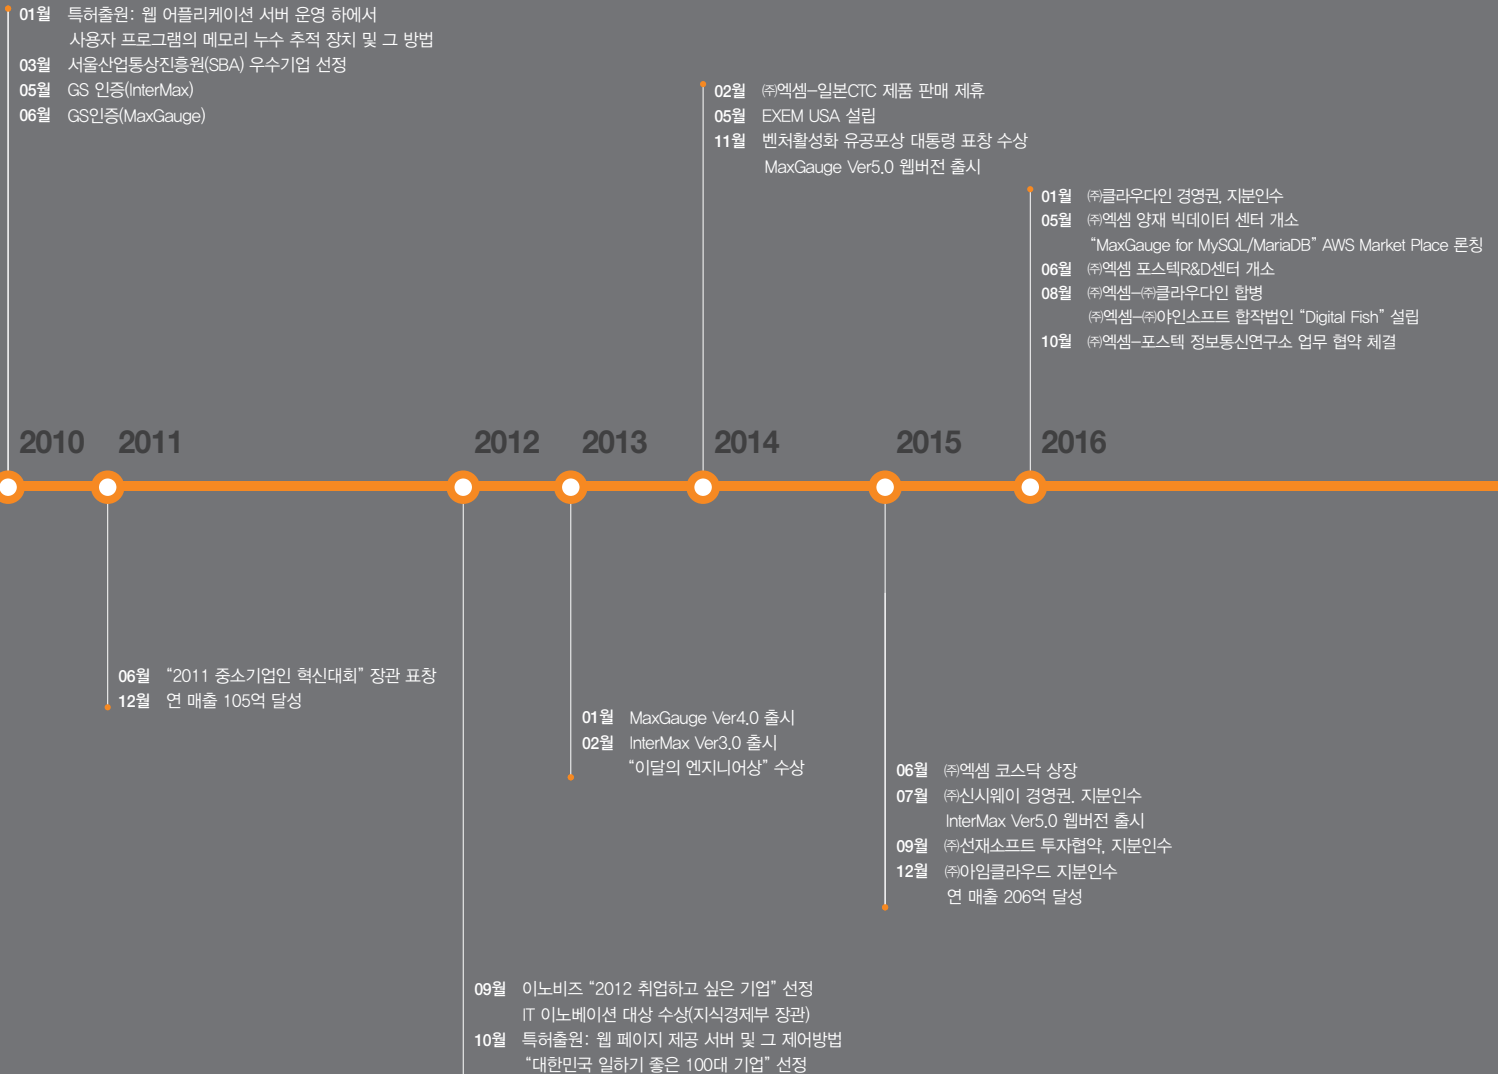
01월 특허출원: 웹 어플리케이션 서버 운영 하에서 사용자 프로그램의 메모리 누수 추적 장치 및 그 방법
03월 서울산업통상진흥원(SBA) 우수기업 선정
05월 GS 인증(InterMax)
06월 GS인증(MaxGauge)

02월 ㈜엑셈-일본CTC 제품 판매 제휴
05월 EXEM USA 설립
11월 벤처활성화 유공포상 대통령 표창 수상
MaxGauge Ver5.0 웹버전 출시

01월 ㈜클라우다인 경영권, 지분인수
05월 ㈜엑셈 양재 빅데이터 센터 개소
"MaxGauge for MySQL/MariaDB" AWS Market Place 론칭
06월 ㈜엑셈 포스텍R&D센터 개소
08월 ㈜엑셈-㈜클라우다인 합병
㈜엑셈-㈜야인소프트 합작법인 "Digital Fish" 설립
10월 ㈜엑셈-포스텍 정보통신연구소 업무 협약 체결

2010 2011 2012 2013 2014 2015 2016

06월 "2011 중소기업인 혁신대회" 장관 표창
12월 연 매출 105억 달성

01월 MaxGauge Ver4.0 출시
02월 InterMax Ver3.0 출시
"이달의 엔지니어상" 수상

06월 ㈜엑셈 코스닥 상장
07월 ㈜신시웨이 경영권, 지분인수
InterMax Ver5.0 웹버전 출시
09월 ㈜선재소프트 투자협약, 지분인수
12월 ㈜아임클라우드 지분인수
연 매출 206억 달성

09월 이노비즈 "2012 취업하고 싶은 기업" 선정
IT 이노베이션 대상 수상(지식경제부 장관)
10월 특허출원: 웹 페이지 제공 서버 및 그 제어방법
"대한민국 일하기 좋은 100대 기업" 선정